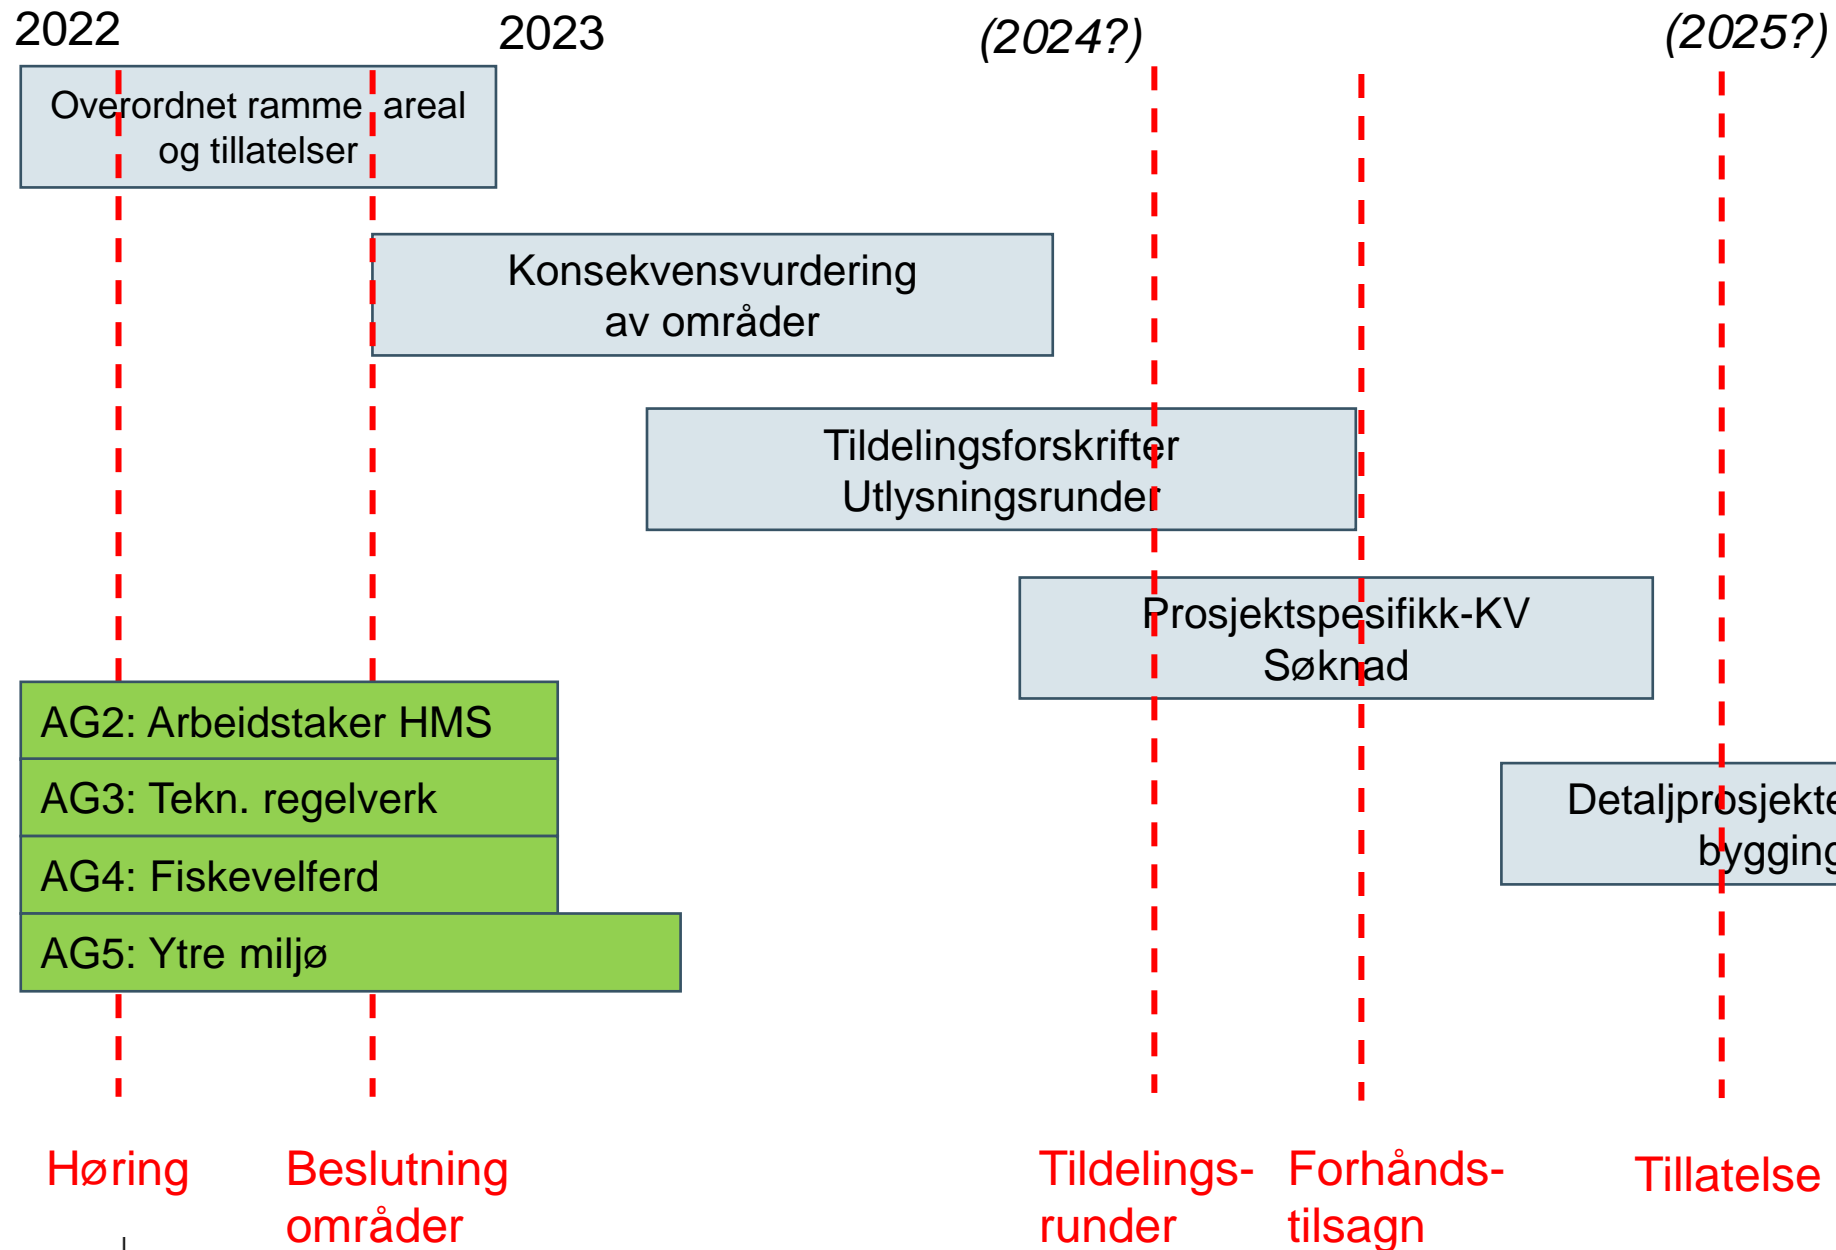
2022

2023

(2024?)

(2025?)

Overordnet ramme areal og tillatelser

Konsekvensvurdering av områder

Tildelingsforskrifter Utlysningsrunder

Prosjektspesifikk-KV Søknad

Detaljprosjekte bygging

AG2: Arbeidstaker HMS

AG3: Tekn. regelverk

AG4: Fiskevelferd

AG5: Ytre miljø

Høring

Beslutning områder

Tildelings-runder

Forhånds-tilsagn

Tillatelse